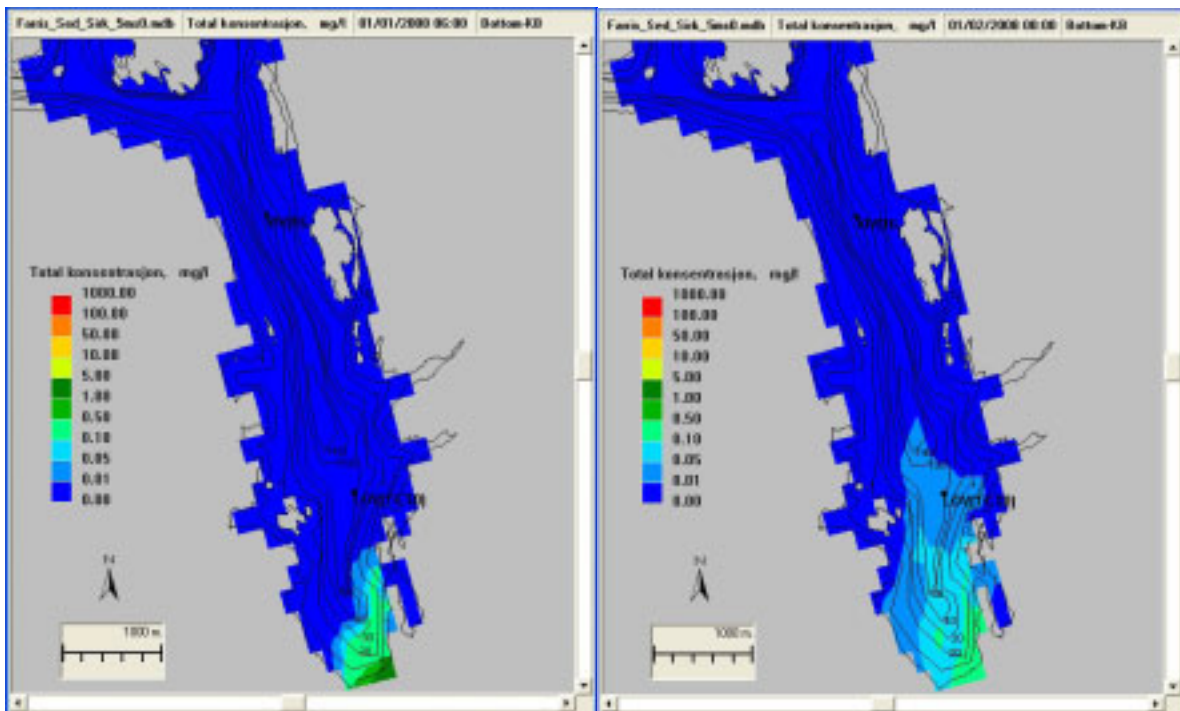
Faris_Sed_Sik_Sm03.mdb | Total konsentrasjon, mg/l | 01/01/2000 06:00 | Bottom-KB

Total konsentrasjon, mg/l
1000.00
100.00
50.00
10.00
5.00
1.00
0.50
0.10
0.05
0.01
0.00

N

1000 m

Faris_Sed_Sik_Sm03.mdb | Total konsentrasjon, mg/l | 01/02/2000 00:00 | Bottom-KB

Total konsentrasjon, mg/l
1000.00
100.00
50.00
10.00
5.00
1.00
0.50
0.10
0.05
0.01
0.00

N

1000 m